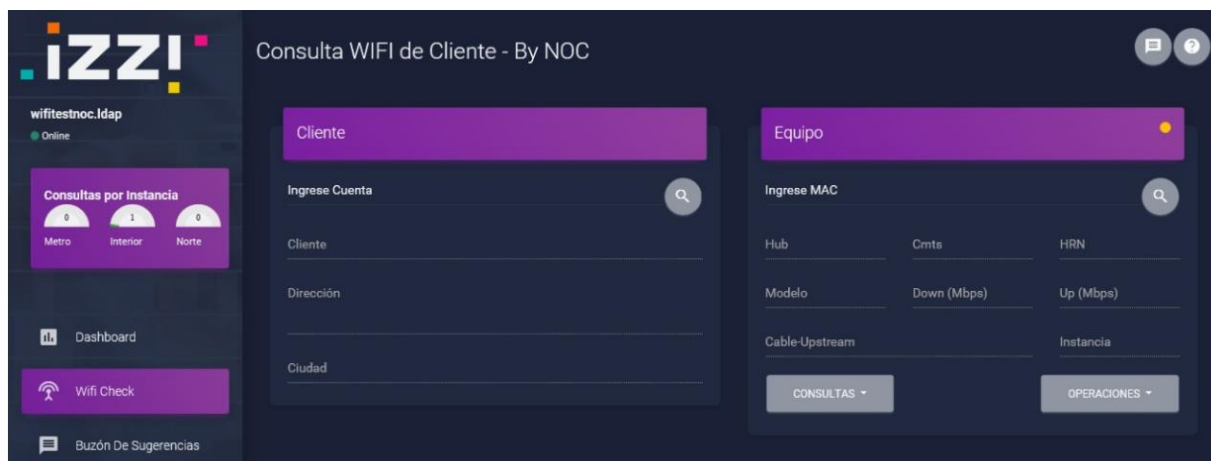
.izzi

wifitestnoc.ldap
Online

Consultas por Instancia
0 Metro
1 Interior
0 Norte

Dashboard

Wifi Check

Buzón De Sugerencias

Consulta WIFI de Cliente - By NOC

Cliente

Ingrese Cuenta

Cliente

Dirección

Ciudad

Equipo

Ingrese MAC

Hub

Cmts

HRN

Modelo

Down (Mbps)

Up (Mbps)

Cable-Upstream

Instancia

CONSULTAS

OPERACIONES